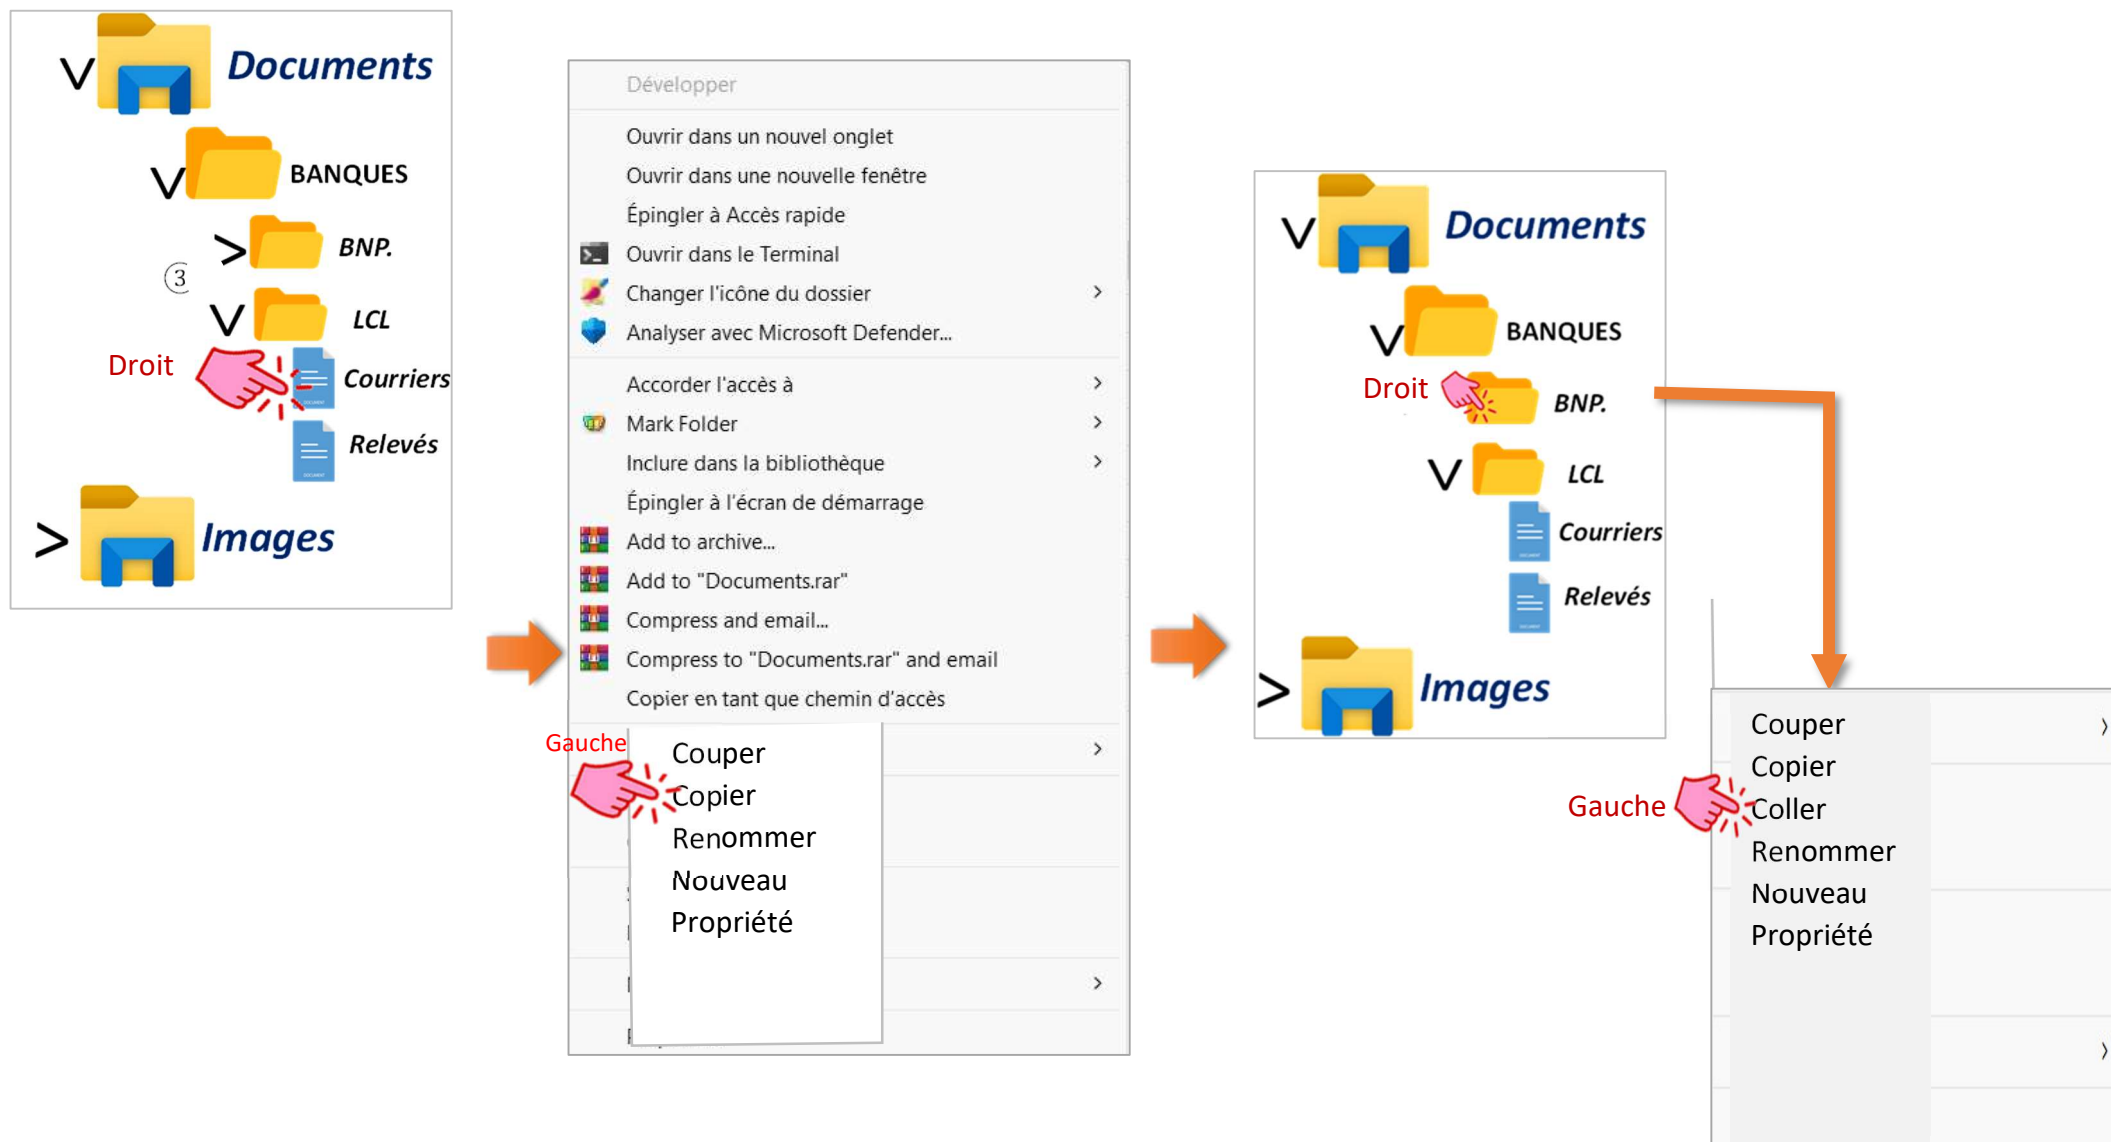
V Documents

V BANQUES

> BNP.

③

V LCL

Droit

Courriers

Relevés

> Images

Développer

Ouvrir dans un nouvel onglet

Ouvrir dans une nouvelle fenêtre

Épingler à Accès rapide

Ouvrir dans le Terminal

Changer l'icône du dossier

Analyser avec Microsoft Defender...

Accorder l'accès à

Mark Folder

Inclure dans la bibliothèque

Épingler à l'écran de démarrage

Add to archive...

Add to "Documents.rar"

Compress and email...

Compress to "Documents.rar" and email

Copier en tant que chemin d'accès

Gauche

Couper

Copier

Renommer

Nouveau

Propriété

V Documents

V BANQUES

Droit

BNP.

V LCL

Courriers

Relevés

> Images

Couper

Copier

Gauche

Coller

Renommer

Nouveau

Propriété